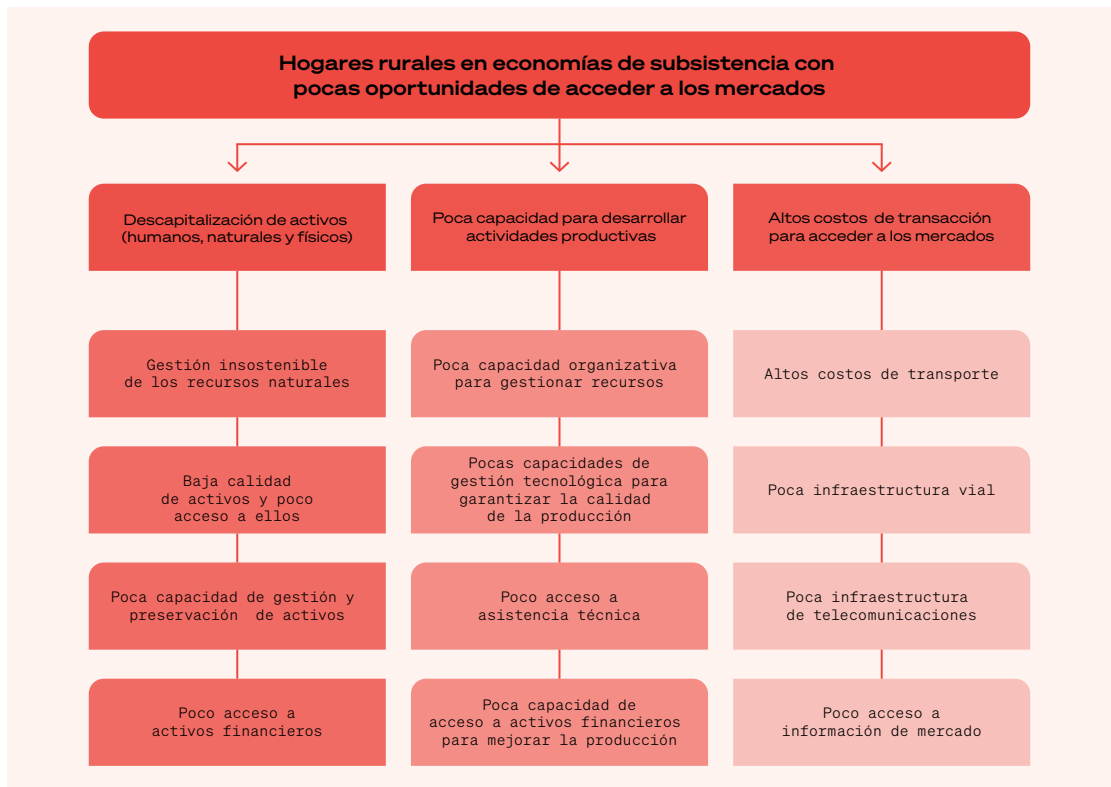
Hogares rurales en economías de subsistencia con pocas oportunidades de acceder a los mercados

Descapitalización de activos (humanos, naturales y físicos)

Gestión insostenible de los recursos naturales

Baja calidad de activos y poco acceso a ellos

Poca capacidad de gestión y preservación de activos

Poco acceso a activos financieros

Poca capacidad para desarrollar actividades productivas

Poca capacidad organizativa para gestionar recursos

Pocas capacidades de gestión tecnológica para garantizar la calidad de la producción

Poco acceso a asistencia técnica

Poca capacidad de acceso a activos financieros para mejorar la producción

Altos costos de transacción para acceder a los mercados

Altos costos de transporte

Poca infraestructura vial

Poca infraestructura de telecomunicaciones

Poco acceso a información de mercado